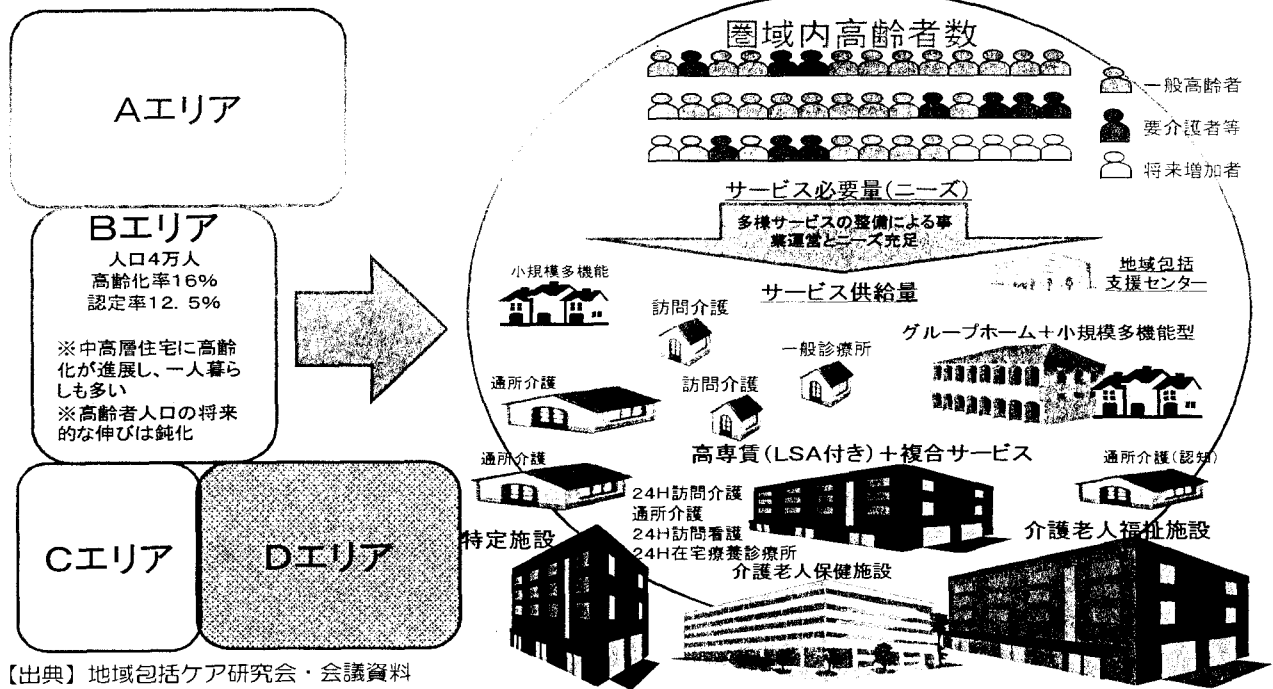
Aエリア

Bエリア
人口4万人
高齢化率16%
認定率12.5%

※中高層住宅に高齢化が進展し、一人暮らしも多い
※高齢者人口の将来的な伸びは鈍化

Cエリア

Dエリア

圏域内高齢者数

一般高齢者
要介護者等
将来増加者

サービス必要量(ニーズ)

多様サービスの整備による事業運営とニーズ充足

小規模多機能

地域包括支援センター

サービス供給量

訪問介護

一般診療所

グループホーム+小規模多機能型

通所介護

訪問介護

通所介護

高専賃(LSA付き)+複合サービス

通所介護(認知)

24H訪問介護
通所介護
24H訪問看護
24H在宅療養診療所

特定施設

介護老人保健施設

介護老人福祉施設

【出典】地域包括ケア研究会・会議資料